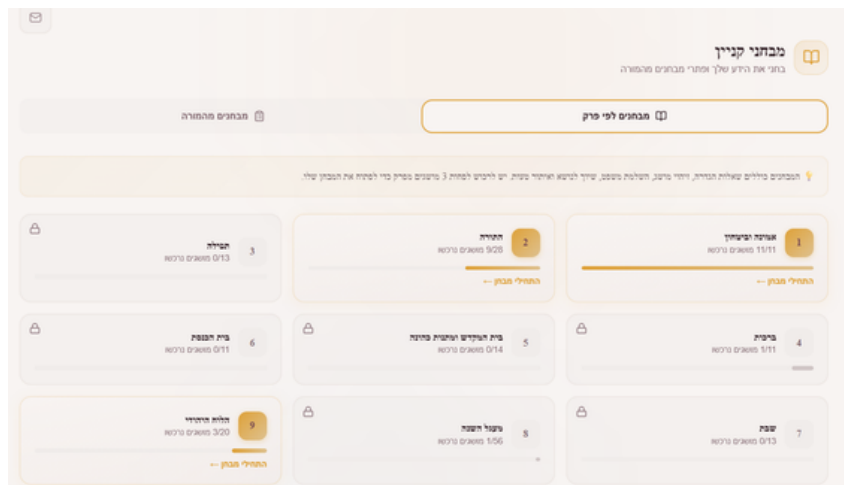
מבחני קניין
בחני את הידע שלך ופתרי מבחנים מהמורה

מבחנים לפי פרק
מבחנים מהמורה

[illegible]

1
אמונה וביטחון
11/11 מושגים נרכשו
התחילי מבחן ←

2
תתורה
9/28 מושגים נרכשו
התחילי מבחן ←

3
תפילה
0/13 מושגים נרכשו

4
בריות
1/11 מושגים נרכשו

5
בית המקדש ועבודת פתיחה
0/14 מושגים נרכשו

6
בית הכנסת
0/11 מושגים נרכשו

7
שבת
0/13 מושגים נרכשו

8
מעגל השנה
1/56 מושגים נרכשו

9
חלות מועדי
3/20 מושגים נרכשו
התחילי מבחן ←